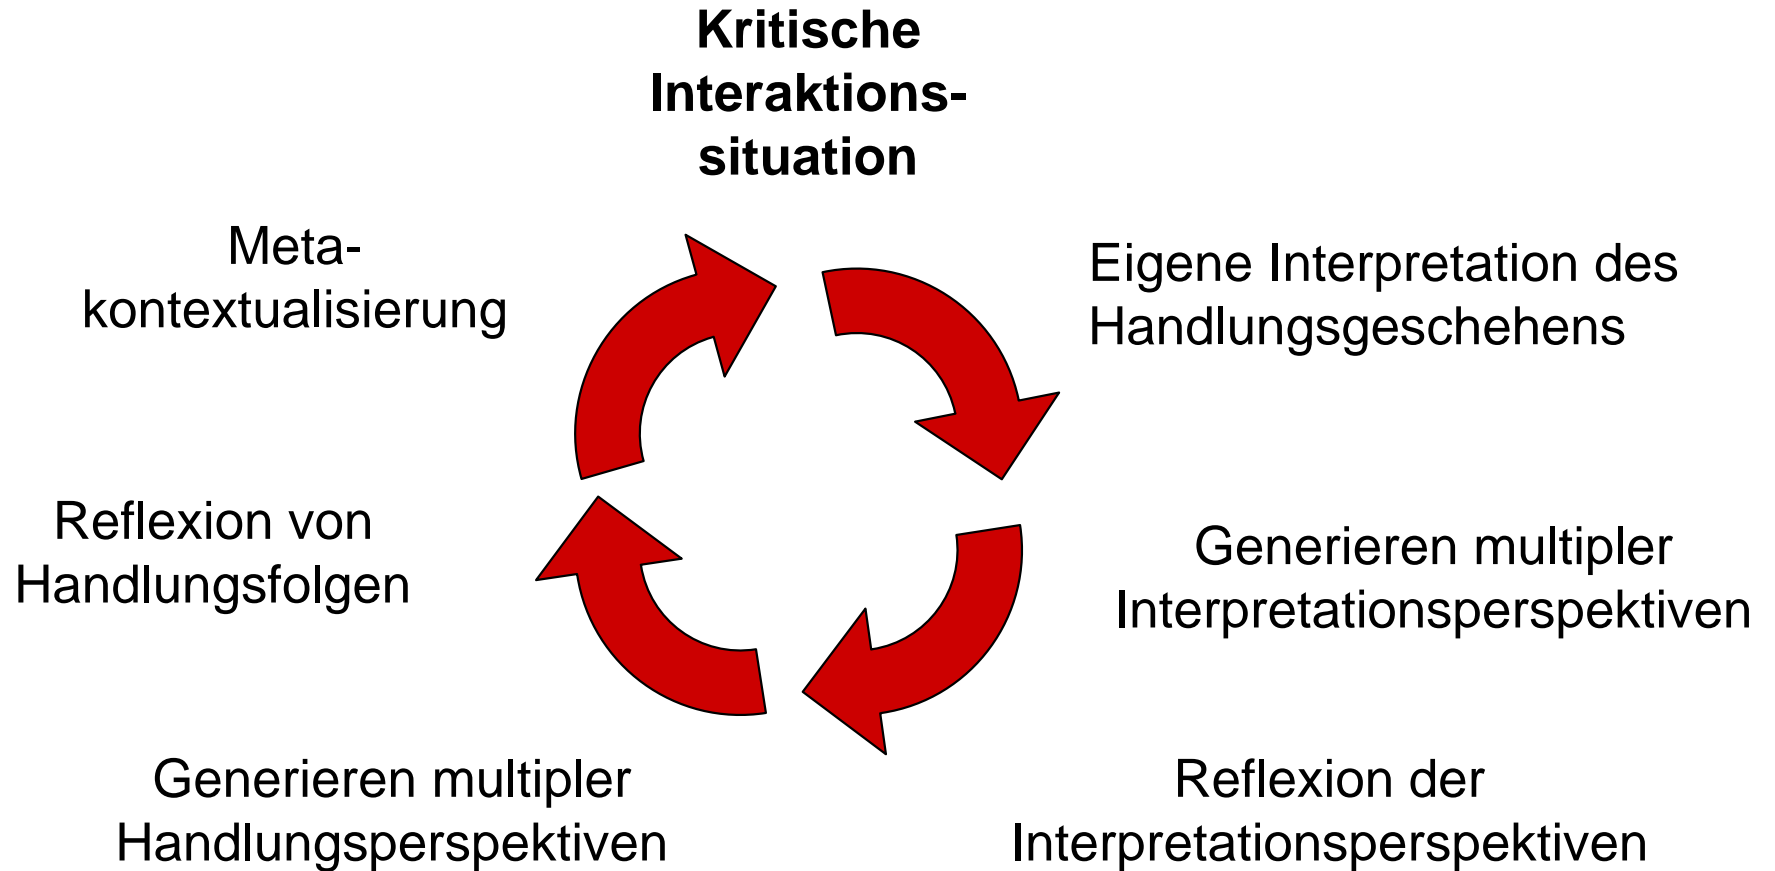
**Kritische Interaktionssituation**

Eigene Interpretation des Handlungsgeschehens

Generieren multipler Interpretationsperspektiven

Reflexion der Interpretationsperspektiven

Generieren multipler Handlungsperspektiven

Reflexion von Handlungsfolgen

Metakontextualisierung